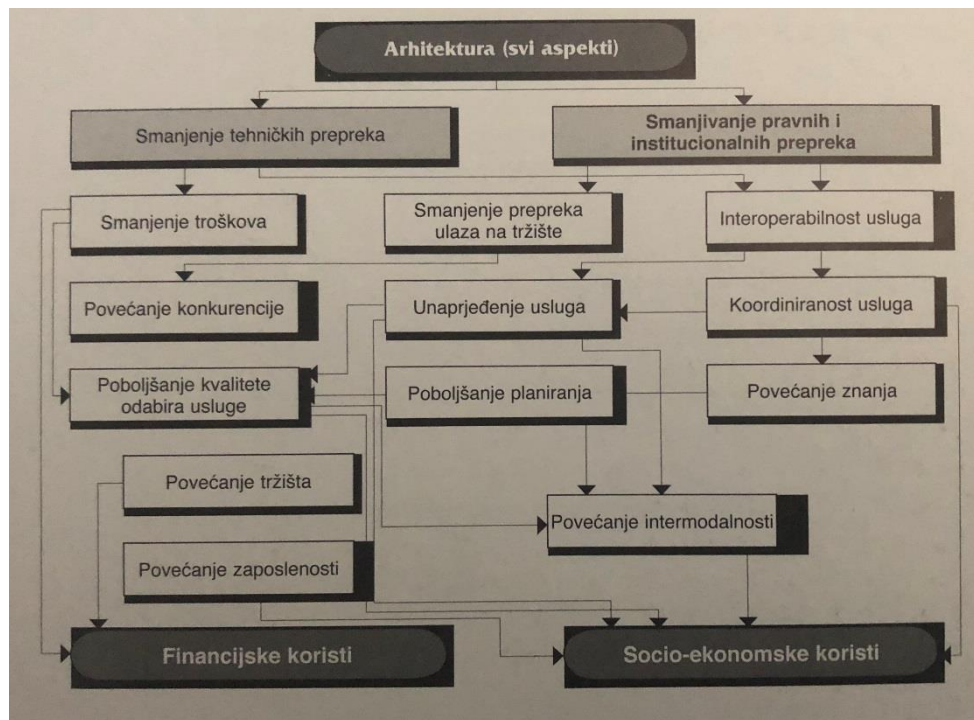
Arhitektura (svi aspekti)

Smanjenje tehničkih prepreka

Smanjivanje pravnih i institucionalnih prepreka

Smanjenje troškova

Smanjenje prepreka ulaza na tržište

Interoperabilnost usluga

Povećanje konkurencije

Unaprjeđenje usluga

Koordiniranost usluga

Poboljšanje kvalitete odabira usluge

Poboljšanje planiranja

Povećanje znanja

Povećanje tržišta

Povećanje intermodalnosti

Povećanje zaposlenosti

Financijske koristi

Socio-ekonomske koristi